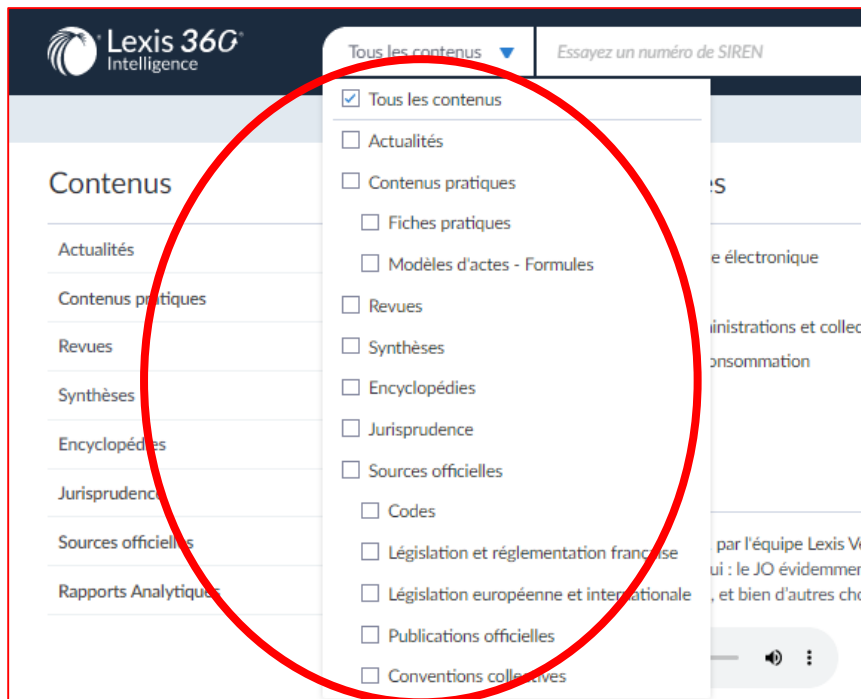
Lexis 360® Intelligence

Tous les contenus

Essayez un numéro de SIREN

Contenus

Actualités

Contenus pratiques

Revues

Synthèses

Encyclopédies

Jurisprudence

Sources officielles

Rapports Analytiques

☑ Tous les contenus

☐ Actualités

☐ Contenus pratiques

☐ Fiches pratiques

☐ Modèles d'actes - Formules

☐ Revues

☐ Synthèses

☐ Encyclopédies

☐ Jurisprudence

☐ Sources officielles

☐ Codes

☐ Législation et réglementation française

☐ Législation européenne et internationale

☐ Publications officielles

☐ Conventions collectives

es

e électronique

inistrations et collec

onsommation

par l'équipe Lexis Ve

ui : le JO évidemmer

, et bien d'autres cho